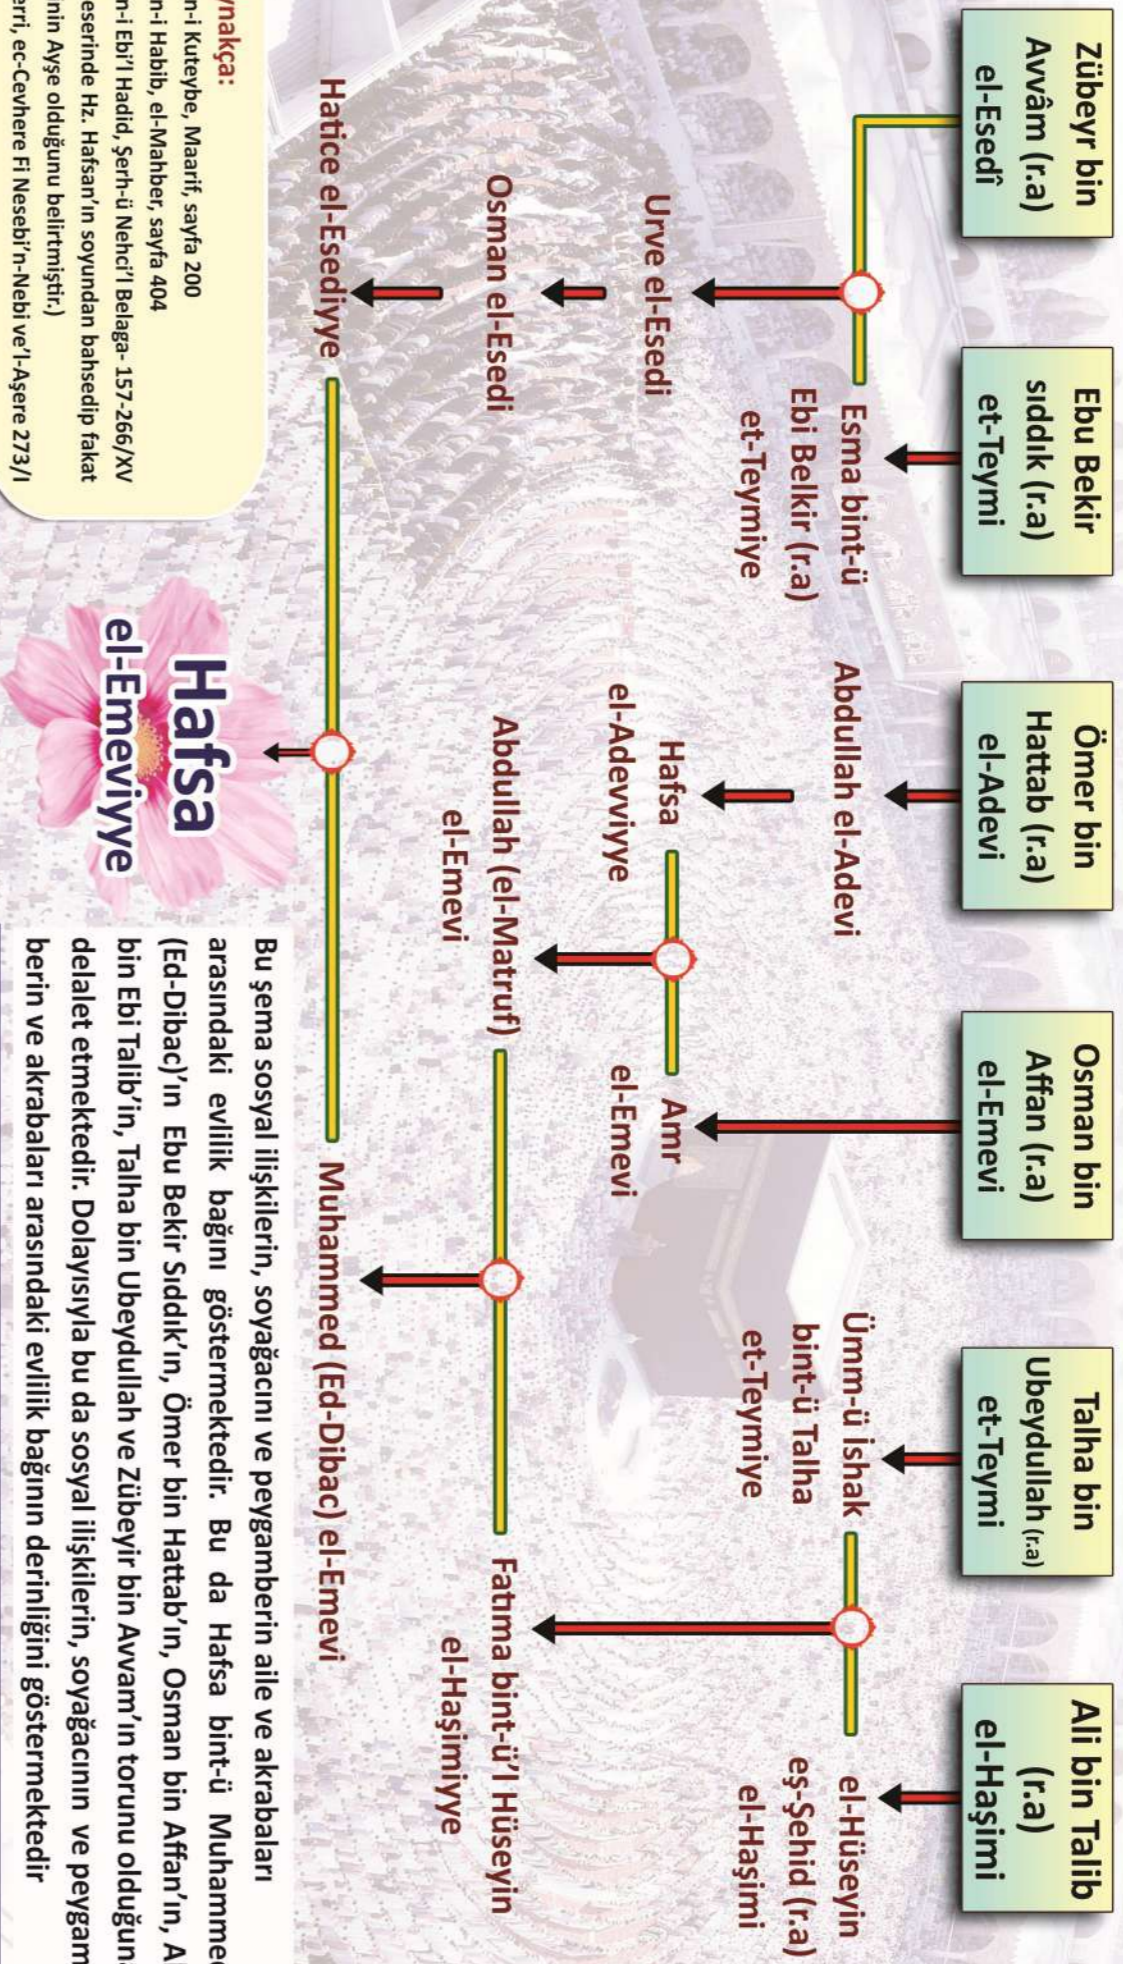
Zübeyr bin Avvâm (r.a) el-Esedî

Ebu Bekir sıddık (r.a) et-Teymi

Ömer bin Hattab (r.a) el-Adevi

Osman bin Affan (r.a) el-Emevi

Talha bin Ubeydullah (r.a) et-Teymi

Ali bin Talib (r.a) el-Haşimi

Esma bint-ü Ebi Belkir (r.a) et-Teymiye

Abdullah el-Adevi

Ümm-ü İshak bint-ü Talha et-Teymiye

el-Hüseyin eş-Şehid (r.a) el-Haşimi

Urve el-Esedi

Hafsa el-Adevviyye

Amr el-Emevi

Osman el-Esedi

Abdullah (el-Matruf) el-Emevi

Fatma bint-ü'l Hüseyin el-Haşimiyye

Hatice el-Esediyye

Muhammed (Ed-Dibac) el-Emevi

Hafsa el-Emeviyye

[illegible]ynakça:
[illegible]n-i Kuteybe, Maarif, sayfa 200
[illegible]n-i Habib, el-Mahber, sayfa 404
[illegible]n-i Ebi'l Hadid, Şerh-ü Nehci'l Belaga- 157-266/XV
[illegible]eserinde Hz. Hafsan'ın soyundan bahsedip fakat
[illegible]nin Ayşe olduğunu belirtmiştir.)
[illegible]erri, ec-Cevhere Fi Nesebi'n-Nebi ve'l-Aşere 273/I

Bu şema sosyal ilişkilerin, soyağacını ve peygamberin aile ve akrabaları arasındaki evlilik bağını göstermektedir. Bu da Hafsa bint-ü Muhammed (Ed-Dibac)'ın Ebu Bekir Sıddık'ın, Ömer bin Hattab'ın, Osman bin Affan'ın, A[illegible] bin Ebi Talib'in, Talha bin Ubeydullah ve Zübeyir bin Avvam'ın torunu olduğuna delalet etmektedir. Dolayısıyla bu da sosyal ilişkilerin, soyağacının ve peygam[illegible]berin ve akrabaları arasındaki evlilik bağının derinliğini göstermektedir